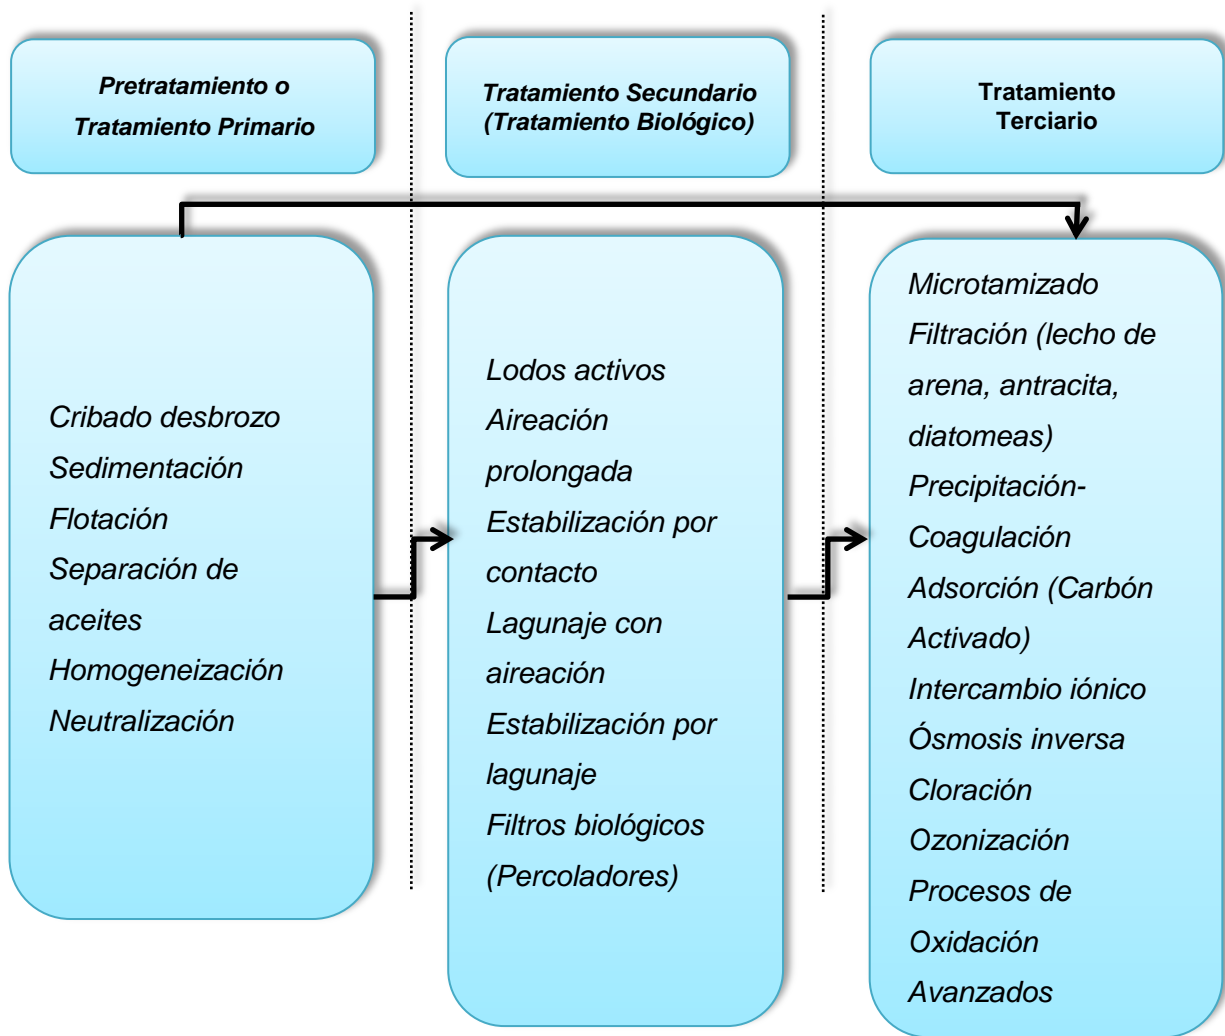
Pretratamiento o Tratamiento Primario

Tratamiento Secundario (Tratamiento Biológico)

Tratamiento Terciario

Cribado desbrozo
Sedimentación
Flotación
Separación de aceites
Homogeneización
Neutralización

Lodos activos
Aireación prolongada
Estabilización por contacto
Lagunaje con aireación
Estabilización por lagunaje
Filtros biológicos (Percoladores)

Microtamizado
Filtración (lecho de arena, antracita, diatomeas)
Precipitación-Coagulación
Adsorción (Carbón Activado)
Intercambio iónico
Ósmosis inversa
Cloración
Ozonización
Procesos de Oxidación Avanzados